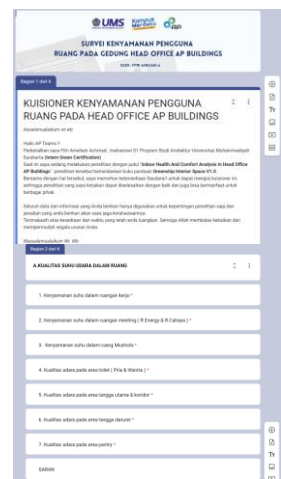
UMS Kampus Merdeka AP

SURVEI KENYAMANAN PENGGUNA
RUANG PADA GEDUNG HEAD OFFICE AP BUILDINGS

Bagian 1 dari 6

KUISIONER KENYAMANAN PENGGUNA RUANG PADA HEAD OFFICE AP BUILDINGS

Assalamualaikum wr wb

Hallo AP Teams !!
Perkenalkan saya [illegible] mahasiswi S1 Program Studi Arsitektur Universitas Muhammadiyah Surakarta (Intern Green Certification)
Saat ini saya sedang melakukan penelitian dengan judul "Indoor Health And Comfort Analysis in Head Office AP Buildings" penelitian tersebut berkenaan tugas panduan Greenship Interior Space V1.0.
Bersama dengan hal tersebut, saya memohon ketersediaan Saudara/i untuk dapat mengisi kuisioner ini, sehingga penelitian yang saya lakukan dapat diselesaikan dengan baik dan juga bisa bermanfaat untuk berbagai pihak.

Seluruh data dan informasi yang Anda berikan hanya digunakan untuk kepentingan penelitian saja dan peneliti yang anda berikan akan saya jaga kerahasiaannya.
Terimakasih atas kesediaan dan waktu yang telah anda luangkan. Semoga Allah membalas kebaikan dan mempermudah segala urusan Anda.

Wassalamualaikum Wr. Wb

Bagian 2 dari 6

A KUALITAS SUHU UDARA DALAM RUANG

1. Kenyamanan suhu dalam ruangan kerja *

2. Kenyamanan suhu dalam ruangan meeting ( R.Energy & R.Cahaya ) *

3. Kenyamanan suhu dalam ruang Mushola *

4. Kualitas udara pada area toilet ( Pria & Wanita ) *

5. Kualitas udara pada area tangga utama & koridor *

6. Kualitas udara pada area tangga darurat *

7. Kualitas udara pada area pantry *

SARAN